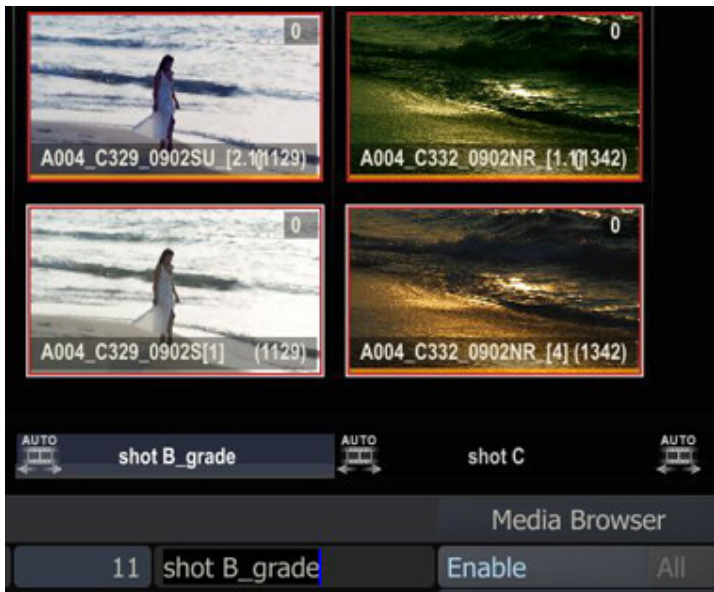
0
A004_C329_0902SU_[2.1](1129)

0
A004_C332_0902NR_[1.1](1342)

0
A004_C329_0902S[1] (1129)

0
A004_C332_0902NR_[4] (1342)

AUTO
shot B_grade
AUTO
shot C
AUTO

Media Browser

11
shot B_grade
Enable
All